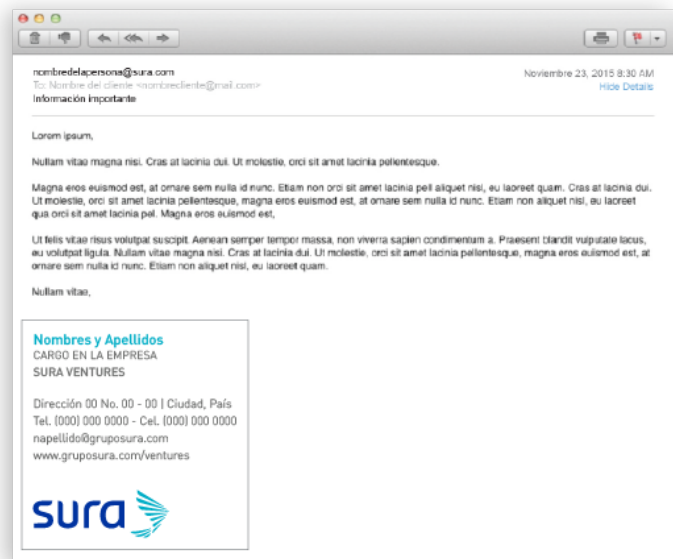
nombredelapersona@sura.com
To: Nombre del cliente <nombrecliente@mail.com>
Información importante

Noviembre 23, 2015 8:30 AM
Hide Details

Lorem ipsum,

Nullam vitae magna nisi. Cras at lacinia dui. Ut molestie, orci sit amet lacinia pellentesque.

Magna eros euismod est, at ornare sem nulla id nunc. Etiam non orci sit amet lacinia pell aliquet nisi, eu laoreet quam. Cras at lacinia dui. Ut molestie, orci sit amet lacinia pellentesque, magna eros euismod est, at ornare sem nulla id nunc. Etiam non aliquet nisi, eu laoreet qua orci sit amet lacinia pel. Magna eros euismod est,

Ut felis vitae risus volutpat suscipit. Aenean semper tempor massa, non viverra sapien condimentum a. Praesent blandit vulputate lacus, eu volutpat ligula. Nullam vitae magna nisi. Cras at lacinia dui. Ut molestie, orci sit amet lacinia pellentesque, magna eros euismod est, at ornare sem nulla id nunc. Etiam non aliquet nisi, eu laoreet quam.

Nullam vitae,

Nombres y Apellidos
CARGO EN LA EMPRESA
SURA VENTURES

Dirección 00 No. 00 - 00 | Ciudad, País
Tel. (000) 000 0000 - Cel. (000) 000 0000
napellido@gruposura.com
www.gruposura.com/ventures

sura